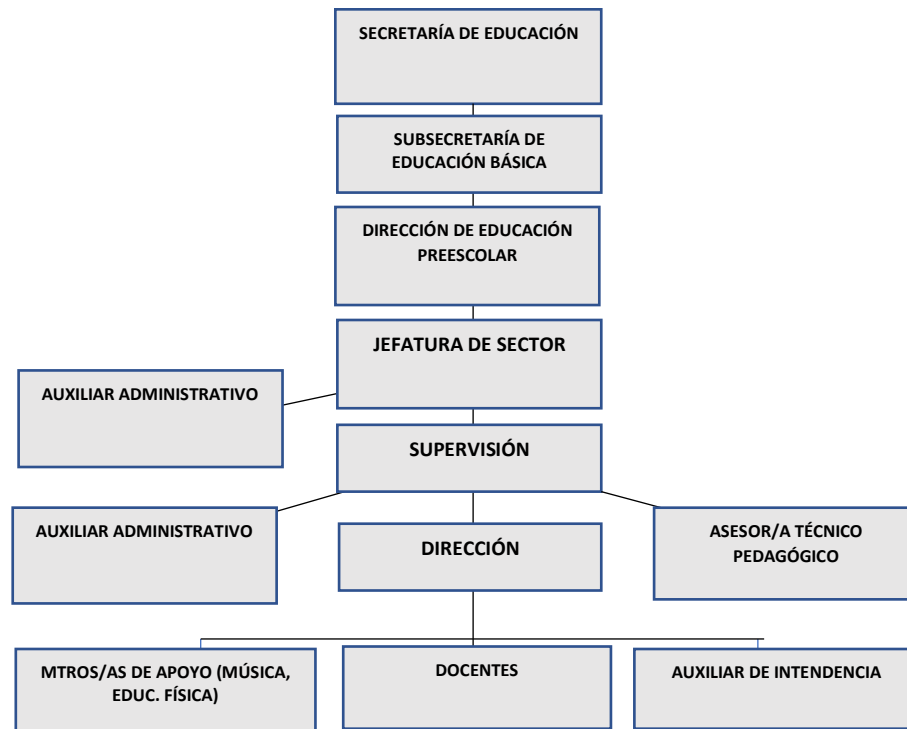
SECRETARÍA DE EDUCACIÓN

SUBSECRETARÍA DE EDUCACIÓN BÁSICA

DIRECCIÓN DE EDUCACIÓN PREESCOLAR

JEFATURA DE SECTOR

AUXILIAR ADMINISTRATIVO

SUPERVISIÓN

AUXILIAR ADMINISTRATIVO

DIRECCIÓN

ASESOR/A TÉCNICO PEDAGÓGICO

MTROS/AS DE APOYO (MÚSICA, EDUC. FÍSICA)

DOCENTES

AUXILIAR DE INTENDENCIA